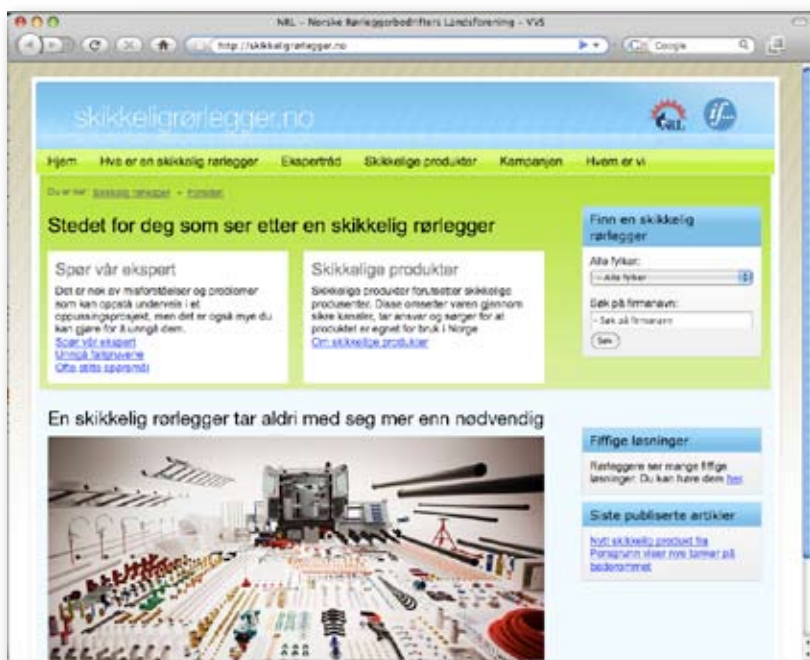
NRL – Norske Rørleggerbedrifters Landsforening – VVS

http://skikkeligrorlegger.no

Google

skikkeligrørlegger.no

NRL

if

Hjem | Hva er en skikkelig rørlegger | Ekspertråd | Skikkelige produkter | Kampanjen | Hvem er vi

Du er her: Skikkelig rørlegger » Forsiden

Stedet for deg som ser etter en skikkelig rørlegger

Spør vår ekspert

Det er nok av misforståelser og problemer som kan oppstå underveis i et oppussingsprosjekt, men det er også mye du kan gjøre for å unngå dem.

Spør vår ekspert
Unngå fallgruvene
Ofte stilte spørsmål

Skikkelige produkter

Skikkelige produkter forutsetter skikkelige produsenter. Disse omsetter varen gjennom sikre kanaler, tar ansvar og sørger for at produktet er egnet for bruk i Norge

Om skikkelige produkter

Finn en skikkelig rørlegger

Alle fylker:

– Alle fylker

Søk på firmanavn:

– Søk på firmanavn

Søk

En skikkelig rørlegger tar aldri med seg mer enn nødvendig

Fiffige løsninger

Rørleggere ser mange fiffige løsninger. Du kan huske dem her

Siste publiserte artikler

Nytt skikkelig produkt fra Porsgrunn viser nye former på baderommet